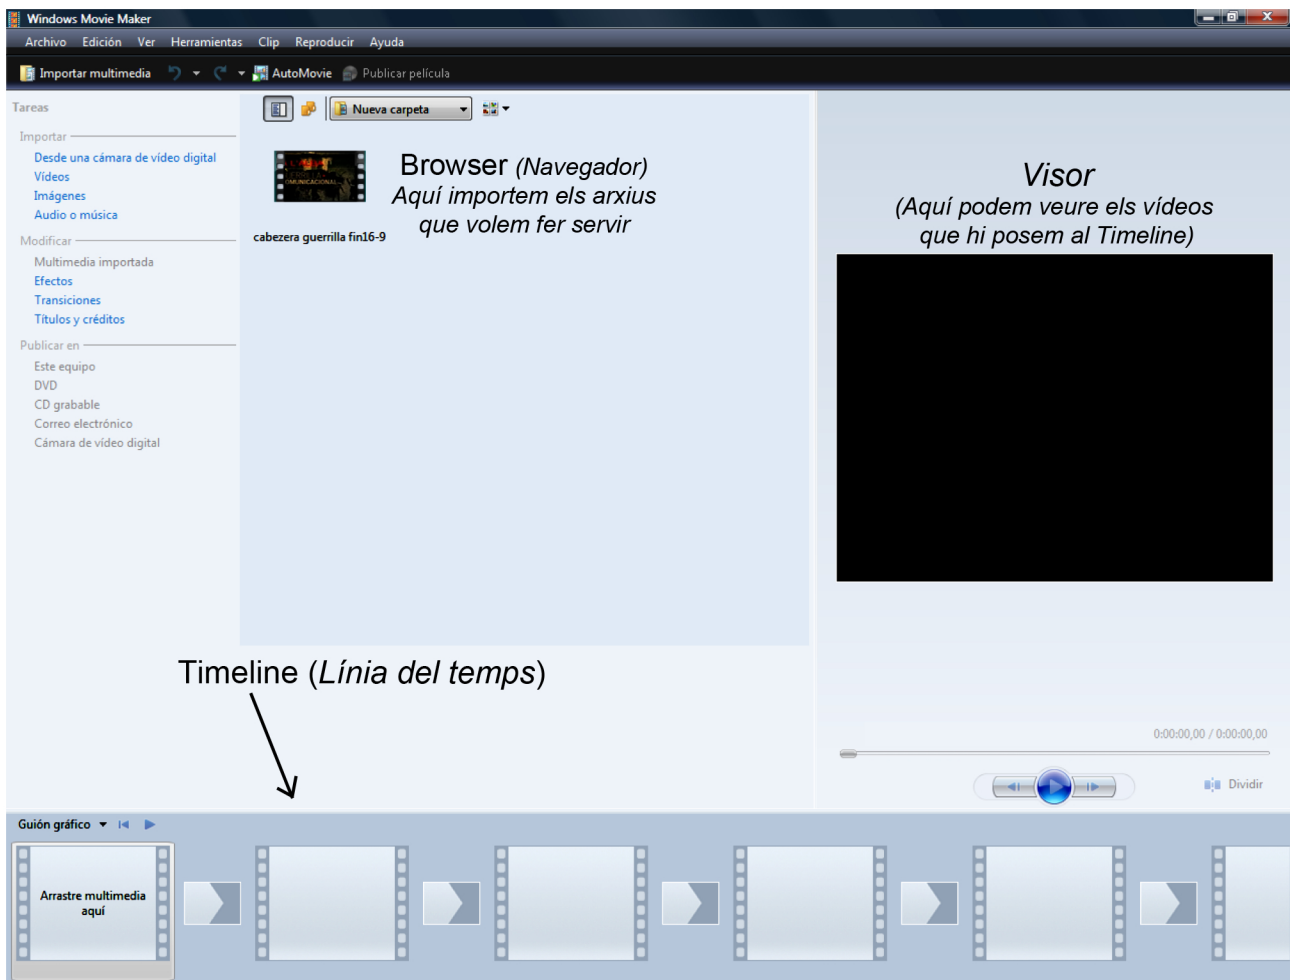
Windows Movie Maker

Archivo Edición Ver Herramientas Clip Reproducir Ayuda

Importar multimedia AutoMovie Publicar película

Tareas

Importar
Desde una cámara de vídeo digital
Vídeos
Imágenes
Audio o música

Modificar
Multimedia importada
Efectos
Transiciones
Títulos y créditos

Publicar en
Este equipo
DVD
CD grabable
Correo electrónico
Cámara de vídeo digital

Nueva carpeta

cabezera guerrilla fin16-9

Browser (*Navegador*)
*Aquí importem els arxius que volem fer servir*

Visor
*(Aquí podem veure els vídeos que hi posem al Timeline)*

Timeline (*Línia del temps*)

0:00:00,00 / 0:00:00,00

Dividir

Guión gráfico

Arrastre multimedia aquí